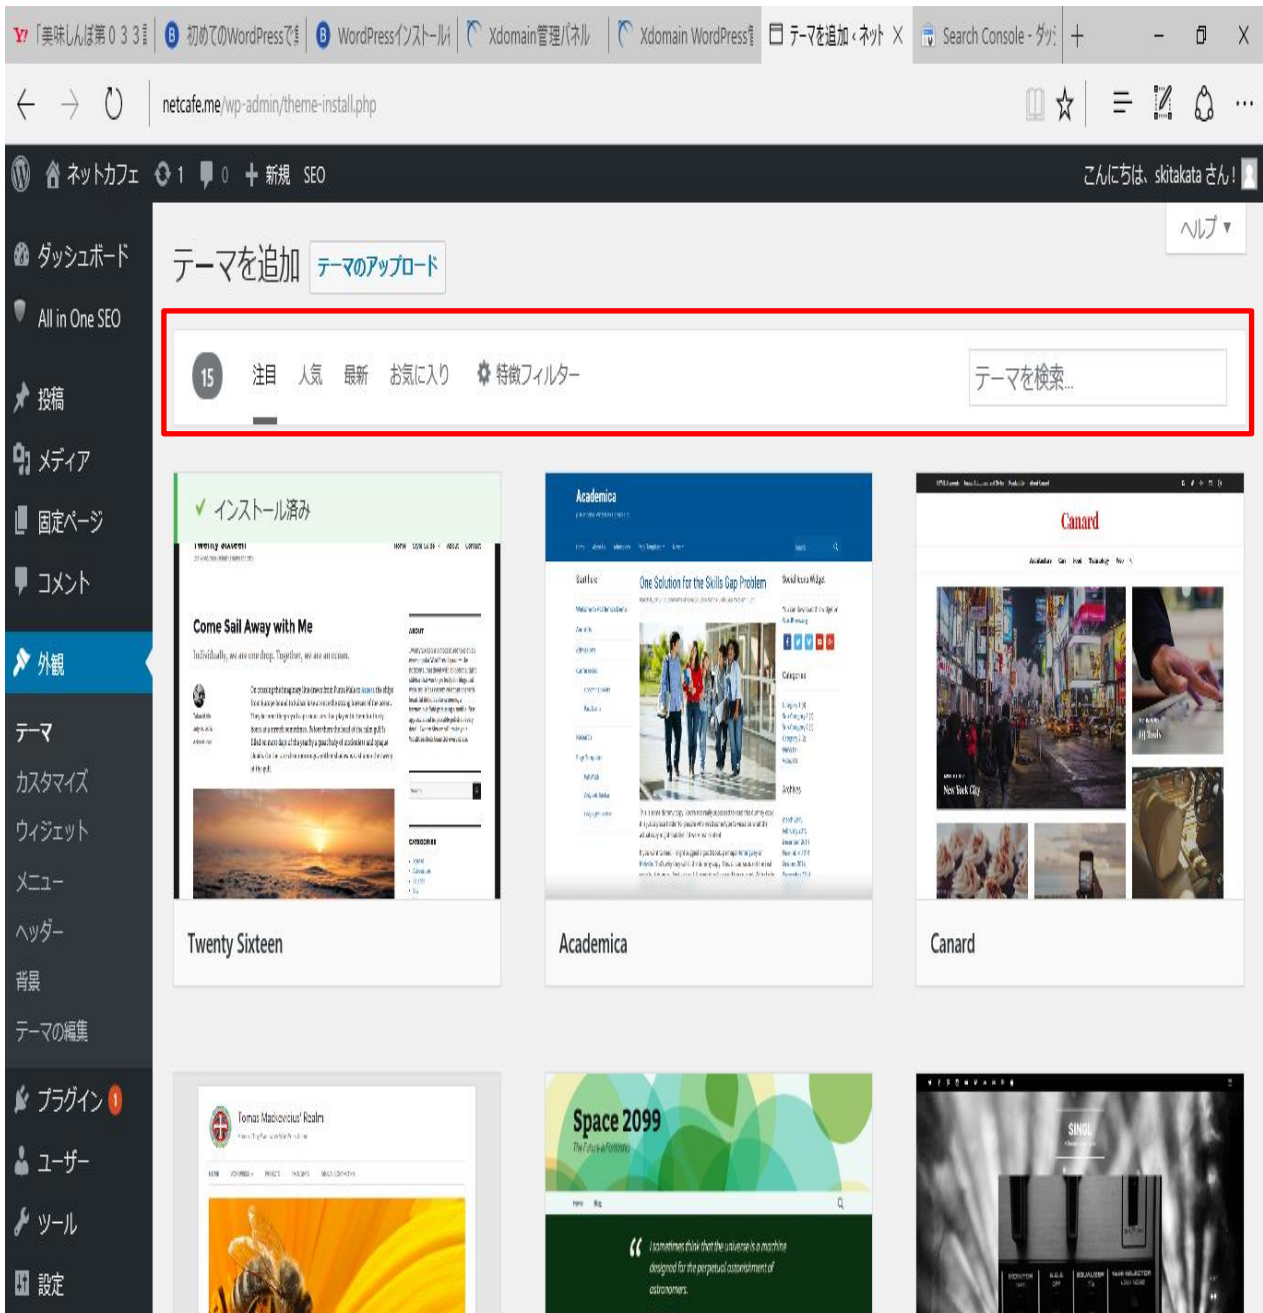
「美味しんぼ第０３３
初めてのWordPressで
WordPressインストール
Xdomain管理パネル
Xdomain WordPress
テーマを追加 ‹ ネット X
Search Console - ダッ
+
netcafe.me/wp-admin/theme-install.php

ネットカフェ 1 0 新規 SEO
こんにちは、 skitakata さん !

ダッシュボード
All in One SEO
投稿
メディア
固定ページ
コメント
外観
テーマ
カスタマイズ
ウィジェット
メニュー
ヘッダー
背景
テーマの編集
プラグイン 1
ユーザー
ツール
設定

ヘルプ ▼
テーマを追加 テーマのアップロード
15 注目 人気 最新 お気に入り 特徴フィルター
テーマを検索...

✓ インストール済み
Twenty Sixteen
Come Sail Away with Me
Individually, we are one drop. Together, we are an ocean.
Twenty Sixteen

Academica
One Solution for the Skills Gap Problem
Academica

Canard
New York City
Canard

Tomas Mackevicius' Realm

Space 2099
The Future is Forthcoming
I sometimes think that the universe is a machine designed for the perpetual astonishment of astronomers.

SINGL